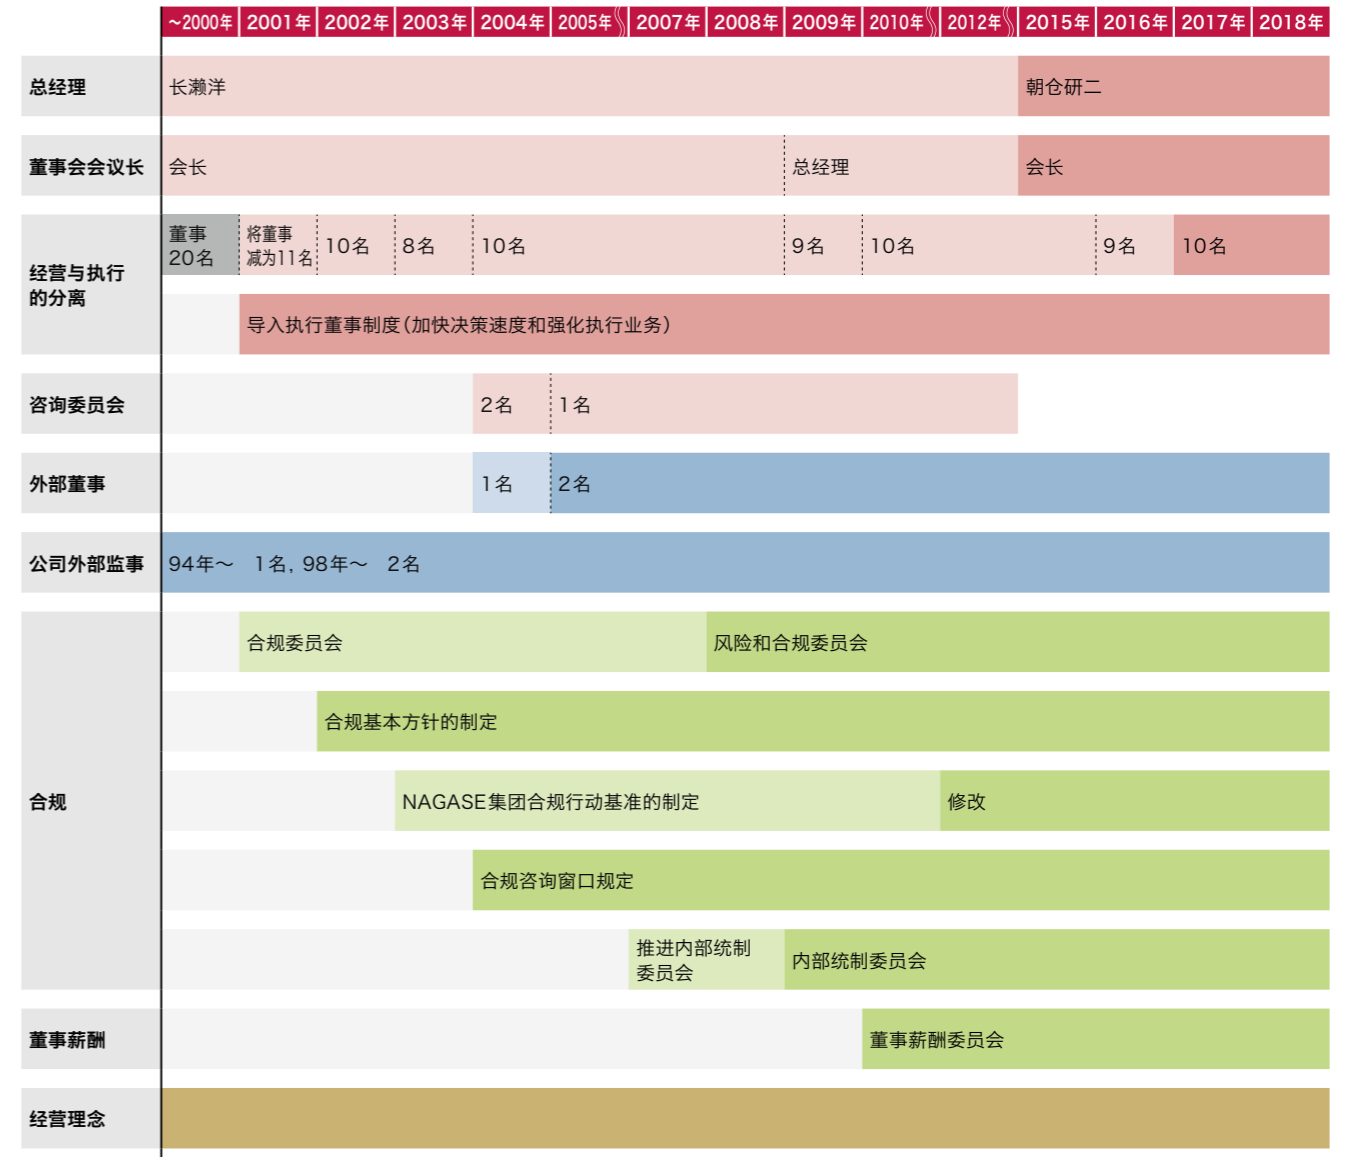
| | ~2000年 | 2001年 | 2002年 | 2003年 | 2004年 | 2005年 | 2007年 | 2008年 | 2009年 | 2010年 | 2012年 | 2015年 | 2016年 | 2017年 | 2018年 |
|---|---|---|---|---|---|---|---|---|---|---|---|---|---|---|---|

总经理
长濑洋
朝仓研二

董事会会议长
会长
总经理
会长

经营与执行的分离
董事20名
将董事减为11名
10名
8名
10名
9名
10名
9名
10名
导入执行董事制度（加快决策速度和强化执行业务）

咨询委员会
2名
1名

外部董事
1名
2名

公司外部监事
94年～　1名，98年～　2名

合规
合规委员会
风险和合规委员会
合规基本方针的制定
NAGASE集团合规行动基准的制定
修改
合规咨询窗口规定
推进内部统制委员会
内部统制委员会

董事薪酬
董事薪酬委员会

经营理念